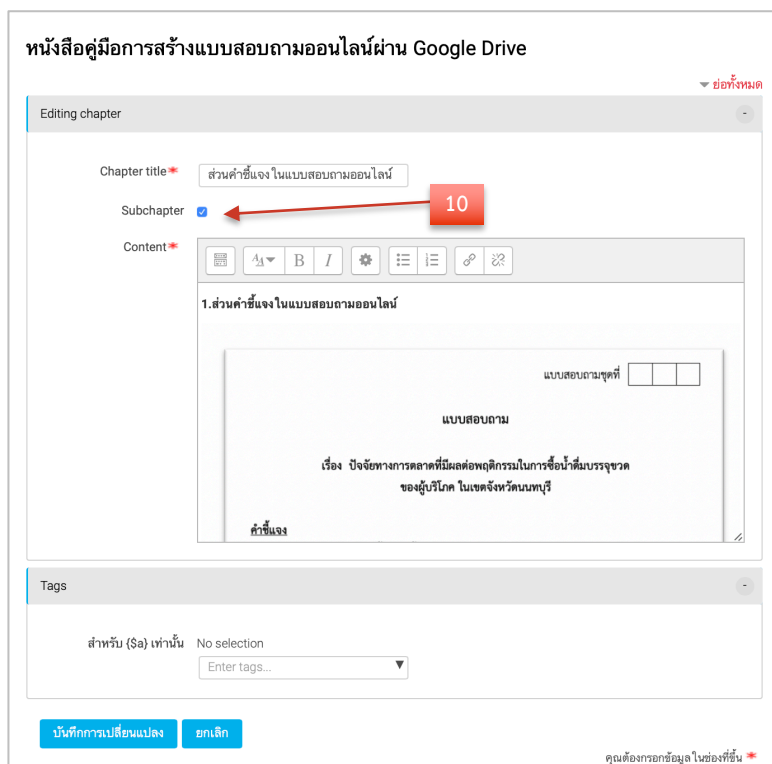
หนังสือคู่มือการสร้างแบบสอบถามออนไลน์ผ่าน Google Drive

ย่อทั้งหมด

Editing chapter

Chapter title

ส่วนคำชี้แจง ในแบบสอบถามออนไลน์

Subchapter

10

Content

1.ส่วนคำชี้แจงในแบบสอบถามออนไลน์

แบบสอบถามชุดที่

แบบสอบถาม

เรื่อง ปัจจัยทางการตลาดที่มีผลต่อพฤติกรรมในการซื้อน้ำดื่มบรรจุขวด ของผู้บริโภค ในเขตจังหวัดนนทบุรี

คำชี้แจง

Tags

สำหรับ {$a} เท่านั้น No selection

Enter tags...

บันทึกการเปลี่ยนแปลง ยกเลิก

คุณต้องกรอกข้อมูลในช่องที่ขึ้น